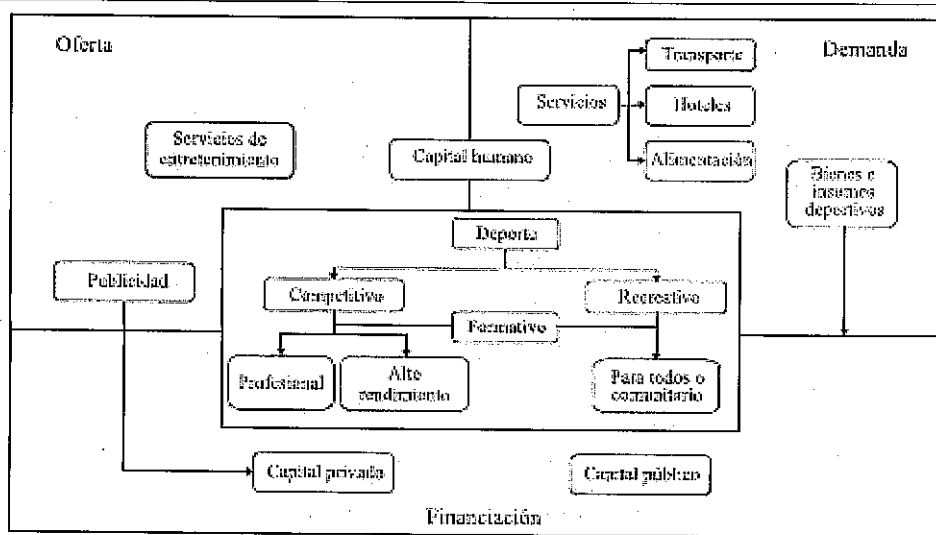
Oferta

Demanda

Transporte

Servicios

Hoteles

Alimentación

Servicios de entretenimiento

Capital humano

Bienes e insumos deportivos

Deporte

Publicidad

Competitivo

Recreativo

Formativo

Profesional

Alto rendimiento

Para todos o comunitario

Capital privado

Capital público

Financiación